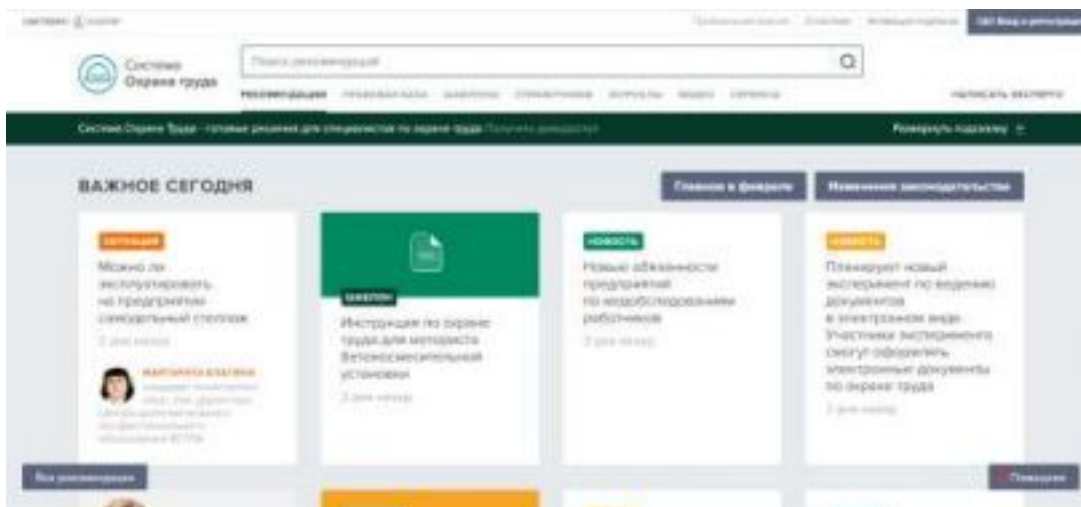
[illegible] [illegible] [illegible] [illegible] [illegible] Вход и регистрация

Система Охрана труда

Поиск рекомендаций

Рекомендации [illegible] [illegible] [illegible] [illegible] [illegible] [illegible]

Написать эксперту

Система Охрана Труда - готовые решения для специалистов по охране труда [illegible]

Развернуть подсказку

ВАЖНОЕ СЕГОДНЯ

Главное в феврале

Изменения законодательства

СИТУАЦИЯ

Можно ли эксплуатировать на предприятии самодельный стеллаж

2 дня назад

МАРГАРИТА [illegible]

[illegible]

ШАБЛОН

Инструкция по охране труда для моториста бетоносмесительной установки

2 дня назад

НОВОСТЬ

Новые обязанности предприятий по медобследованиям работников

2 дня назад

НОВОСТЬ

Планируют новый эксперимент по ведению документов в электронном виде. Участники эксперимента смогут оформлять электронные документы по охране труда

2 дня назад

Все рекомендации

Помощник